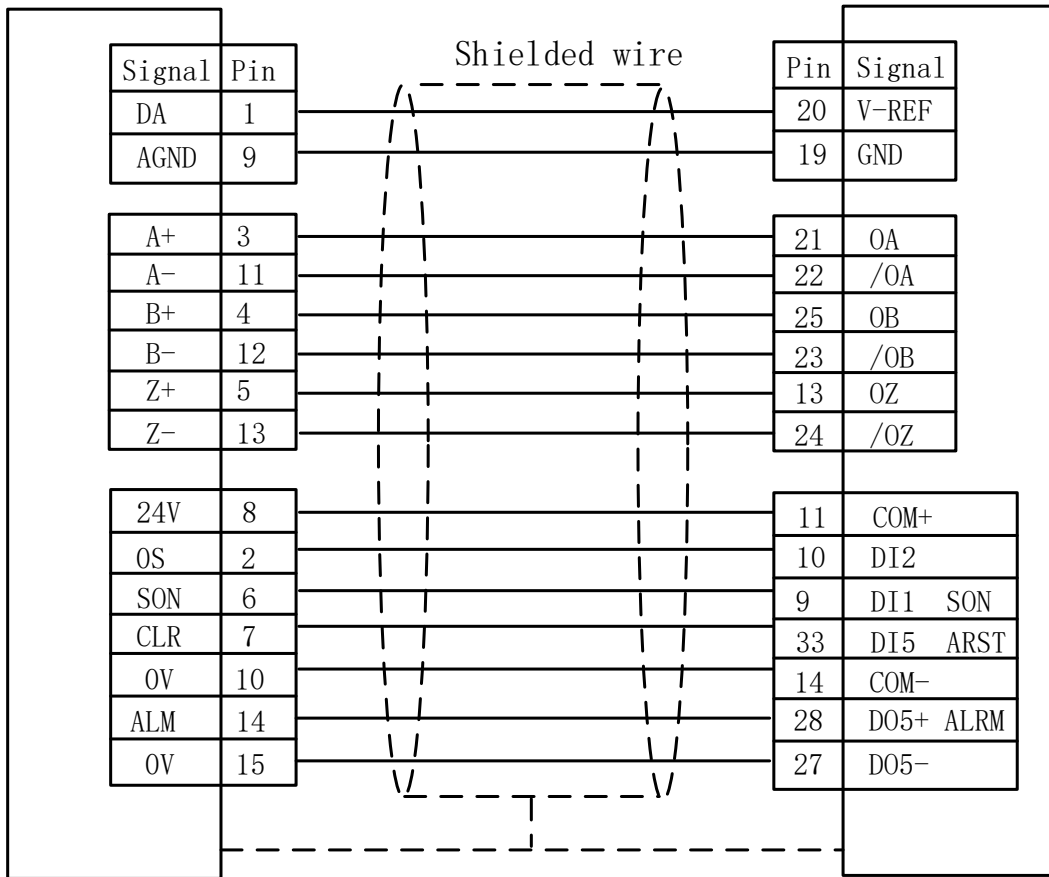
Shielded wire

| Signal | Pin |
|---|---|
| DA | 1 |
| AGND | 9 |

| A+ | 3 |
|---|---|
| A- | 11 |
| B+ | 4 |
| B- | 12 |
| Z+ | 5 |
| Z- | 13 |

| 24V | 8 |
|---|---|
| 0S | 2 |
| SON | 6 |
| CLR | 7 |
| 0V | 10 |
| ALM | 14 |
| 0V | 15 |

| Pin | Signal |
|---|---|
| 20 | V-REF |
| 19 | GND |

| 21 | 0A |
|---|---|
| 22 | /0A |
| 25 | 0B |
| 23 | /0B |
| 13 | 0Z |
| 24 | /0Z |

| 11 | COM+ |
|---|---|
| 10 | DI2 |
| 9 | DI1 SON |
| 33 | DI5 ARST |
| 14 | COM- |
| 28 | DO5+ ALRM |
| 27 | DO5- |